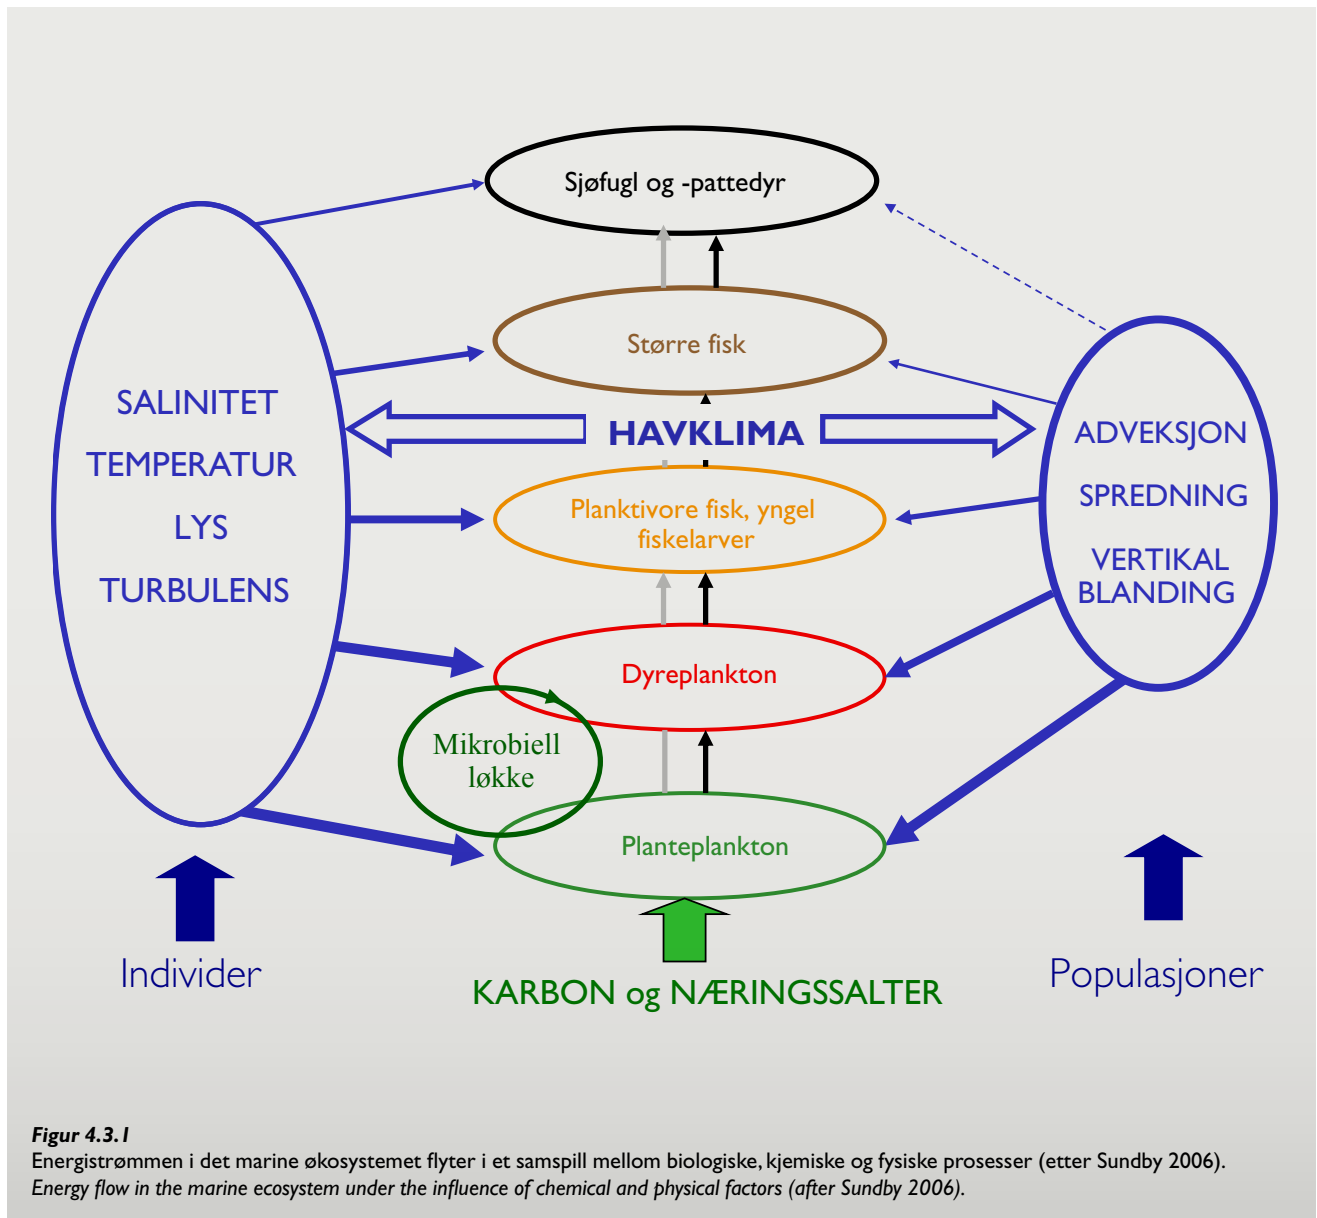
Sjøfugl og -pattedyr

Større fisk

SALINITET
TEMPERATUR
LYS
TURBULENS

HAVKLIMA

ADVEKSJON
SPREDNING
VERTIKAL BLANDING

Planktivore fisk, yngel fiskelarver

Dyreplankton

Mikrobiell løkke

Planteplankton

Individer

KARBON og NÆRINGSSALTER

Populasjoner

Figur 4.3.1
Energistrømmen i det marine økosystemet flyter i et samspill mellom biologiske, kjemiske og fysiske prosesser (etter Sundby 2006).
Energy flow in the marine ecosystem under the influence of chemical and physical factors (after Sundby 2006).